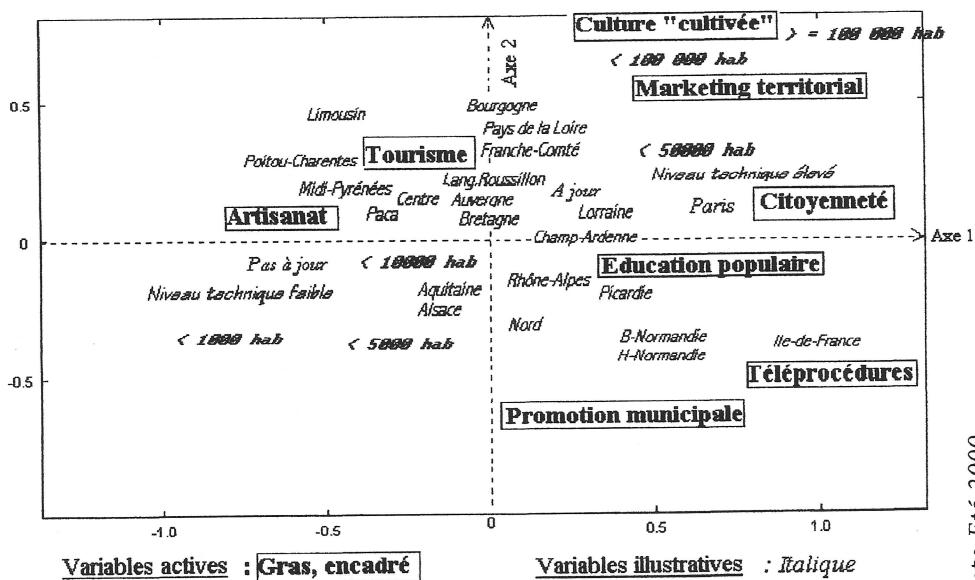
Axe 2

Culture "cultivée" > = 100 000 hab

< 100 000 hab

Marketing territorial

0.5

Limousin

Bourgogne

Pays de la Loire

Franche-Comté

Poitou-Charentes

Tourisme

< 50000 hab

Niveau technique élevé

Midi-Pyrénées

Lang.Roussillon

À jour

Centre

Auvergne

Artisanat

Paca

Bretagne

Lorraine

Paris

Citoyenneté

0

Champ-Ardenne

Axe 1

Pas à jour

< 10000 hab

Education populaire

Rhône-Alpes

Niveau technique faible

Aquitaine

Picardie

Alsace

Nord

< 1000 hab

< 5000 hab

B-Normandie

Ile-de-France

H-Normandie

-0.5

Téléprocédures

Promotion municipale

-1.0

-0.5

0

0.5

1.0

Variables actives : Gras, encadré

Variables illustratives : Italique

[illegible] E16 2000